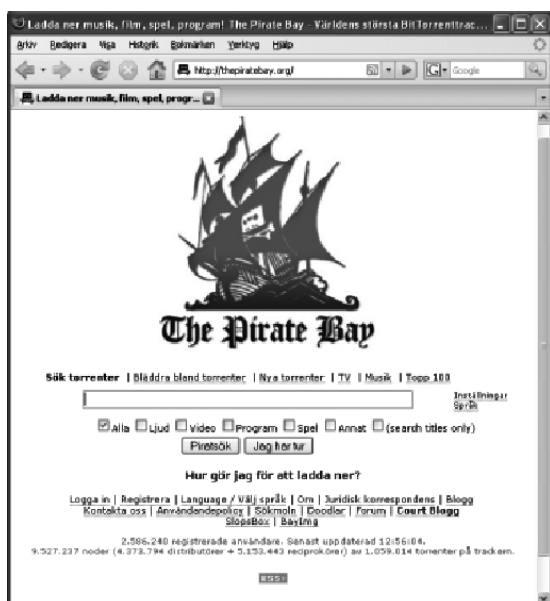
Ladda ner musik, film, spel, program! The Pirate Bay - Världens största BitTorrenttrac...

Arkiv Redigera Visa Historik Bokmärken Verktyg Hjälp

http://thepiratebay.org/

Google

Ladda ner musik, film, spel, progr...

The Pirate Bay

Sök torrenter | Bläddra bland torrenter | Nya torrenter | TV | Musik | Topp 100

Inställningar
Språk

Alla Ljud Video Program Spel Annat (search titles only)

Piratsök Jag har tur

Hur gör jag för att ladda ner?

Logga in | Registrera | Language / Välj språk | Om | Juridisk korrespondens | Blogg
Kontakta oss | Användandepolicy | Sökmoln | Doodlar | Forum | Court Blogg
SlopsBox | BayImg

2.586.248 registrerade användare. Senast uppdaterad 12:56:04.
9.527.237 noder (4.373.794 distributörer + 5.153.443 reciprokörer) av 1.059.814 torrenter på trackern.

RSS